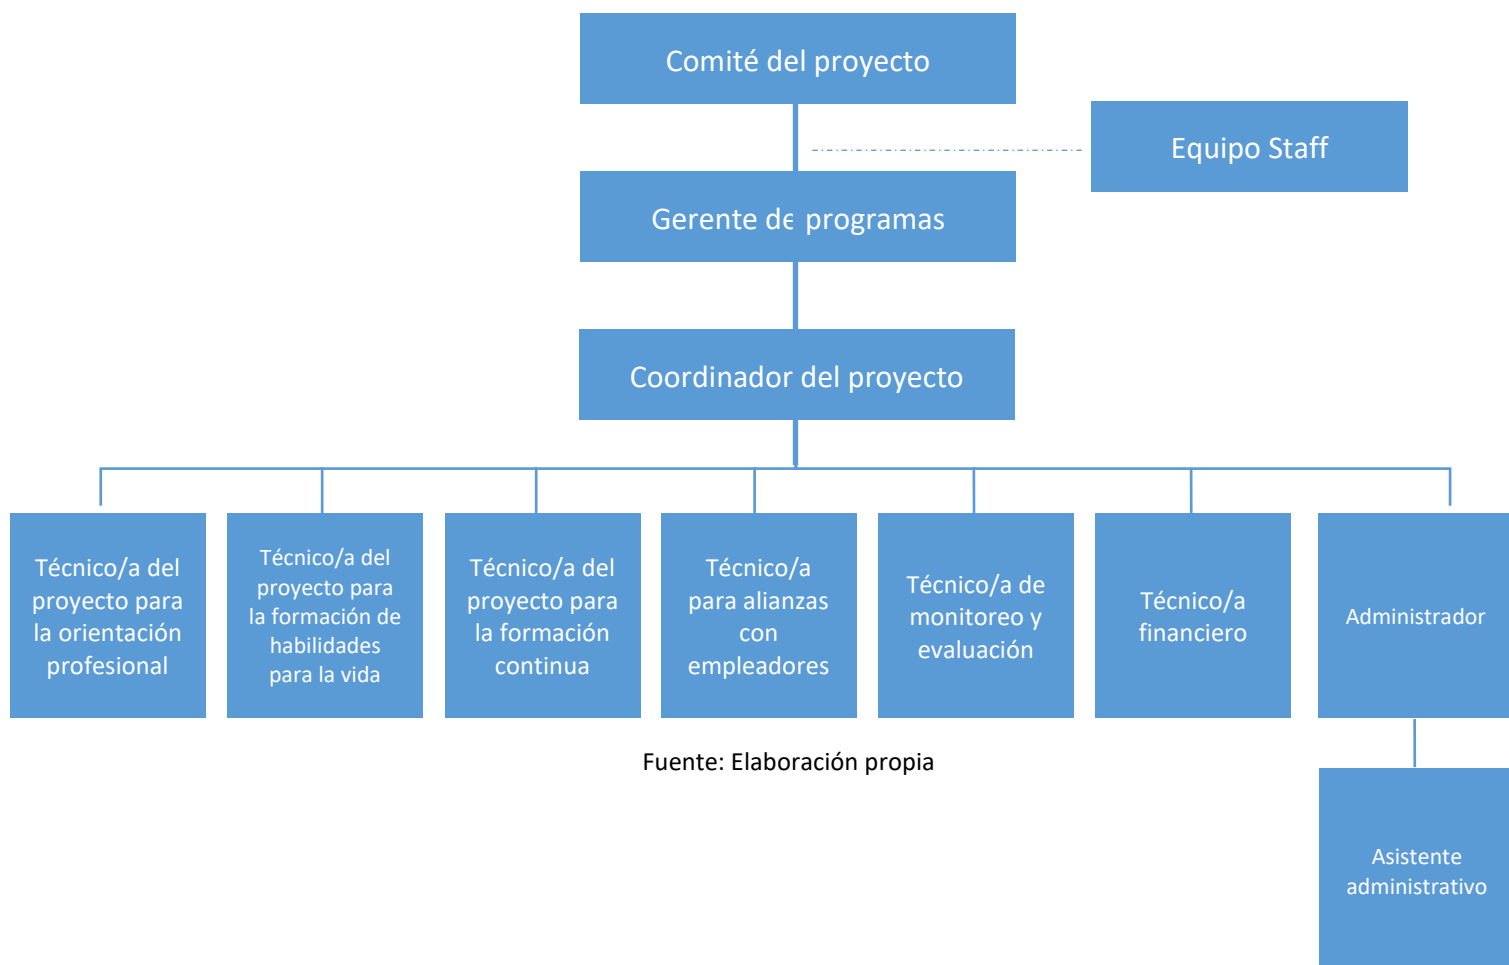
Comité del proyecto

Equipo Staff

Gerente de programas

Coordinador del proyecto

Técnico/a del proyecto para la orientación profesional

Técnico/a del proyecto para la formación de habilidades para la vida

Técnico/a del proyecto para la formación continua

Técnico/a para alianzas con empleadores

Técnico/a de monitoreo y evaluación

Técnico/a financiero

Administrador

Fuente: Elaboración propia

Asistente administrativo